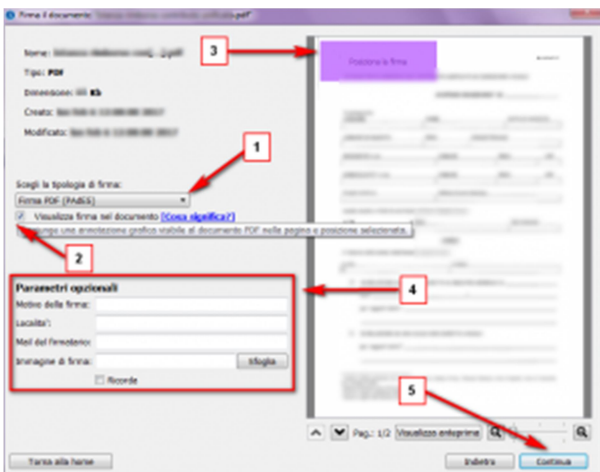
Firma il documento: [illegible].pdf

Nome: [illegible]

Tipo: PDF

Dimensione: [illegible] Kb

Creato: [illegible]

Modificato: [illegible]

3

Posiziona la firma

1

Scegli la tipologia di firma:

Firma PDF (PAdES)

Visualizza firma nel documento (Cosa significa?)

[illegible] una annotazione grafica visibile al documento PDF nella pagina e posizione selezionata.

2

Parametri opzionali

Motivo della firma:

Località:

Mail del firmatario:

Immagine di firma:

Sfoglia

Ricorda

4

5

Pag.: 1/2

Visualizza anteprima

Torna alla home

Indietro

Continua